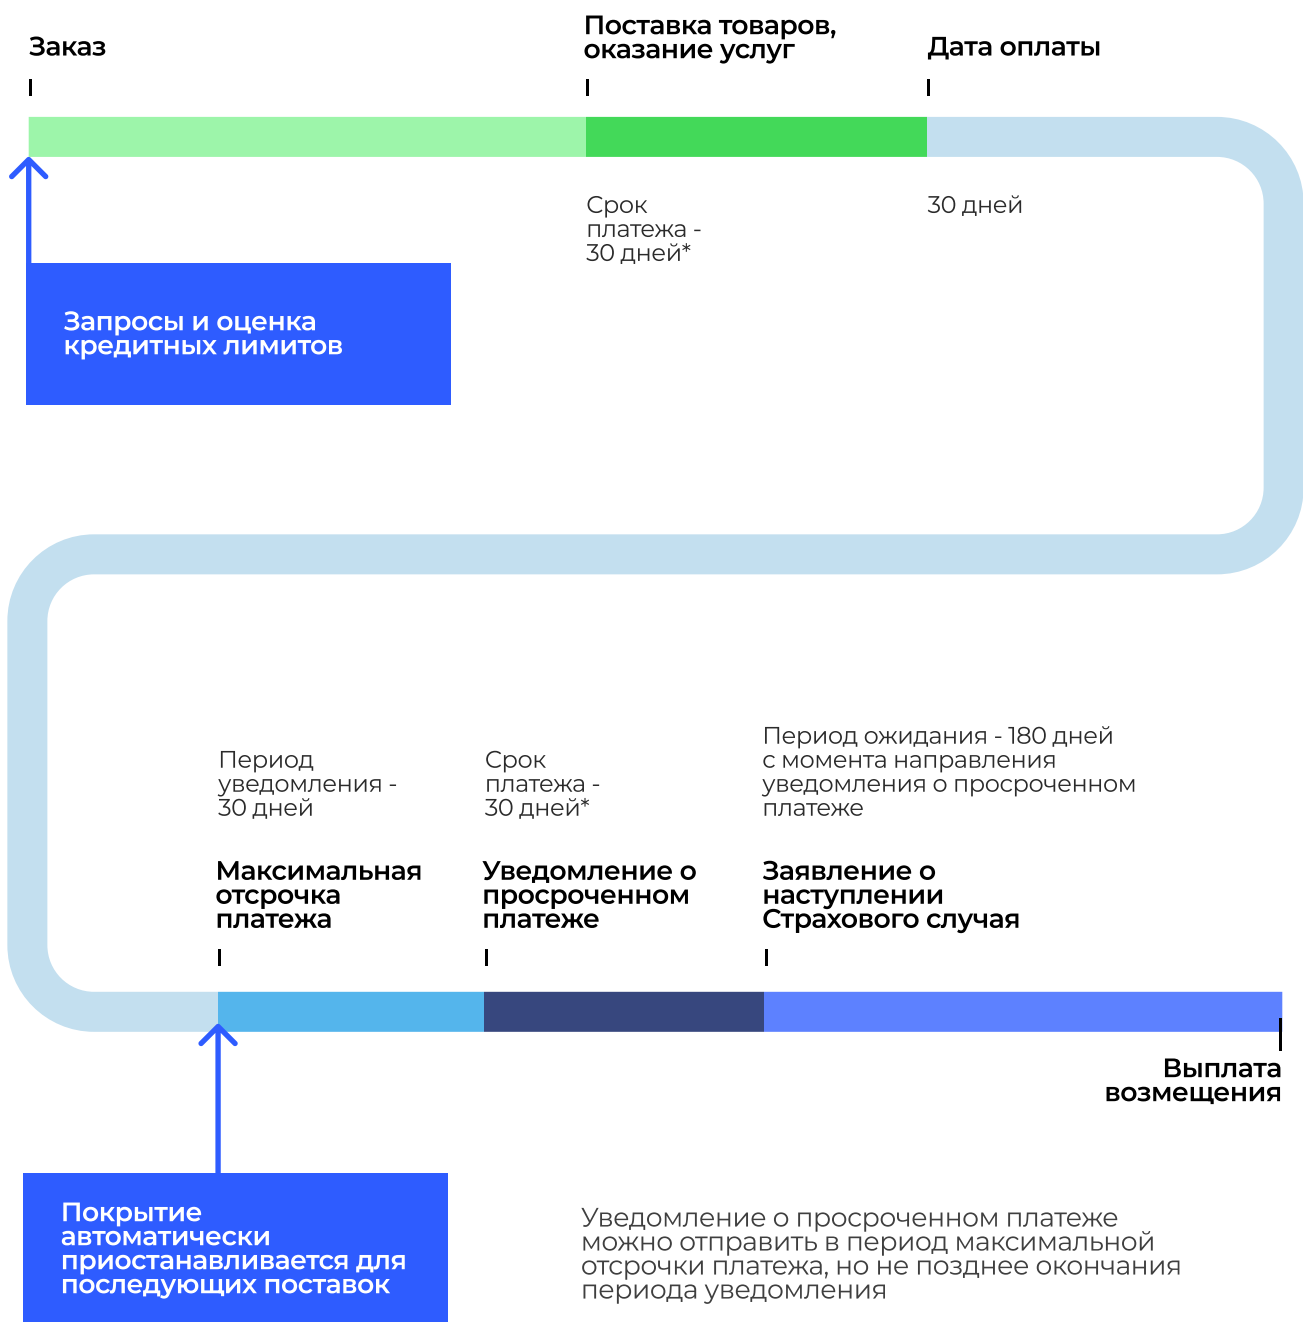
Заказ

Поставка товаров, оказание услуг

Дата оплаты

Срок платежа - 30 дней*

30 дней

Запросы и оценка кредитных лимитов

Период уведомления - 30 дней

Срок платежа - 30 дней*

Период ожидания - 180 дней с момента направления уведомления о просроченном платеже

Максимальная отсрочка платежа

Уведомление о просроченном платеже

Заявление о наступлении Страхового случая

Выплата возмещения

Покрытие автоматически приостанавливается для последующих поставок

Уведомление о просроченном платеже можно отправить в период максимальной отсрочки платежа, но не позднее окончания периода уведомления